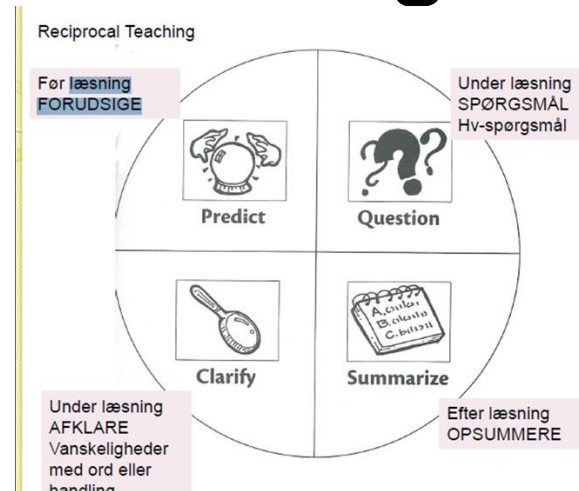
Reciprocal Teaching

Før læsning
FORUDSIGE

Under læsning
SPØRGSMÅL
Hv-spørgsmål

Predict

Question

Clarify

A.
B.
C.

Summarize

Under læsning
AFKLARE
Vanskeligheder med ord eller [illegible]

Efter læsning
OPSUMMERE